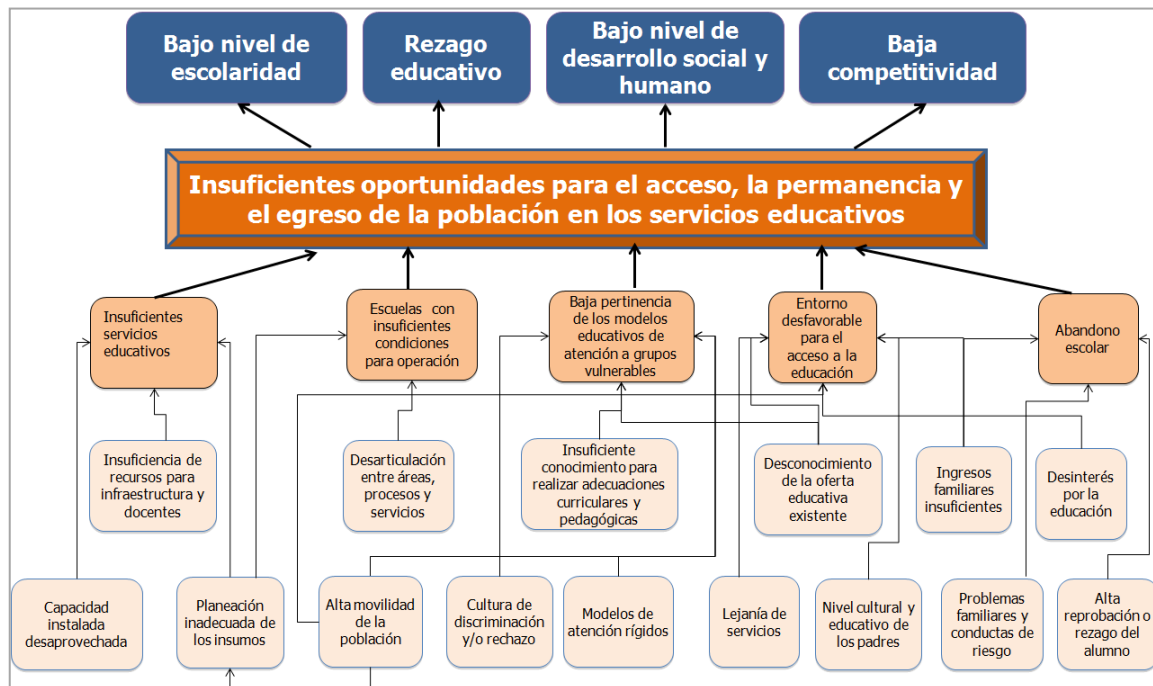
Bajo nivel de escolaridad

Rezago educativo

Bajo nivel de desarrollo social y humano

Baja competitividad

Insuficientes oportunidades para el acceso, la permanencia y el egreso de la población en los servicios educativos

Insuficientes servicios educativos

Escuelas con insuficientes condiciones para operación

Baja pertinencia de los modelos educativos de atención a grupos vulnerables

Entorno desfavorable para el acceso a la educación

Abandono escolar

Insuficiencia de recursos para infraestructura y docentes

Desarticulación entre áreas, procesos y servicios

Insuficiente conocimiento para realizar adecuaciones curriculares y pedagógicas

Desconocimiento de la oferta educativa existente

Ingresos familiares insuficientes

Desinterés por la educación

Capacidad instalada desaprovechada

Planeación inadecuada de los insumos

Alta movilidad de la población

Cultura de discriminación y/o rechazo

Modelos de atención rígidos

Lejanía de servicios

Nivel cultural y educativo de los padres

Problemas familiares y conductas de riesgo

Alta reprobación o rezago del alumno